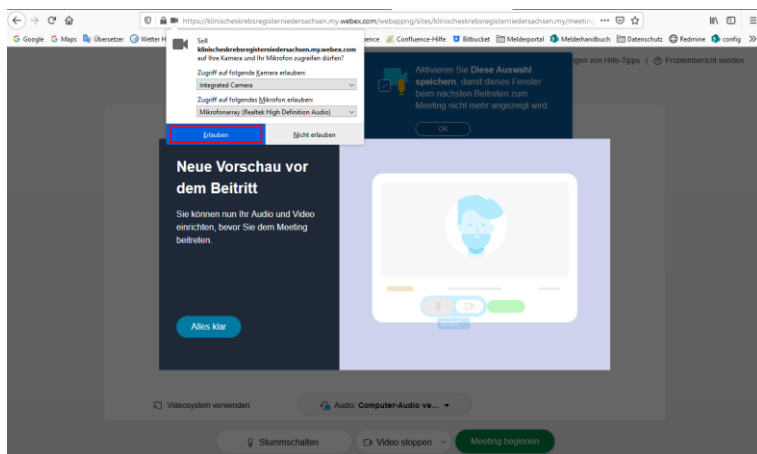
https://klinischeskrebsregisterniedersachsen.my.webex.com/webappng/sites/klinischeskrebsregisterniedersachsen.my/meeting ··· 

Google Maps Übersetzer Wetter H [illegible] uence Confluence-Hilfe Bitbucket Melderportal Melderhandbuch Datenschutz Redmine config

Soll klinischeskrebsregisterniedersachsen.my.webex.com auf Ihre Kamera und Ihr Mikrofon zugreifen dürfen?

Zugriff auf folgende Kamera erlauben:

Integrated Camera

Zugriff auf folgendes Mikrofon erlauben:

Mikrofonarray (Realtek High Definition Audio)

Erlauben

Nicht erlauben

gen von Hilfe-Tipps | Problembericht senden

Aktivieren Sie Diese Auswahl speichern, damit dieses Fenster beim nächsten Beitreten zum Meeting nicht mehr angezeigt wird.

OK

Neue Vorschau vor dem Beitritt

Sie können nun Ihr Audio und Video einrichten, bevor Sie dem Meeting beitreten.

Alles klar

Videosystem verwenden

Audio: Computer-Audio ve...

Stummschalten

Video stoppen

Meeting beginnen